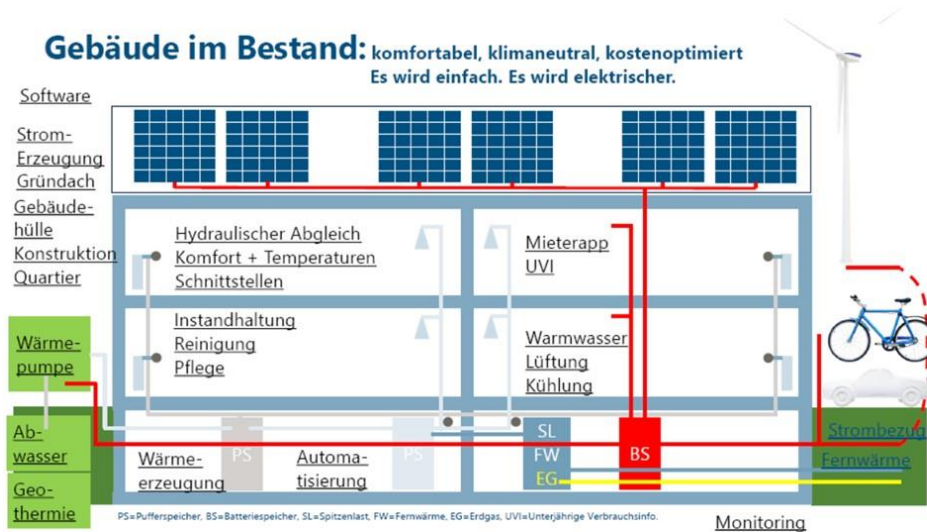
Gebäude im Bestand: komfortabel, klimaneutral, kostenoptimiert
Es wird einfach. Es wird elektrischer.

Software

Strom-Erzeugung
Gründach

Gebäude-hülle
Konstruktion
Quartier

Hydraulischer Abgleich
Komfort + Temperaturen
Schnittstellen

Mieterapp
UVI

Instandhaltung
Reinigung
Pflege

Warmwasser
Lüftung
Kühlung

Wärme-pumpe

Ab-wasser

Geo-thermie

PS

Wärme-erzeugung

Automa-tisierung

PS

SL
FW
EG

BS

Strombezug
Fernwärme

PS=Pufferspeicher, BS=Batteriespeicher, SL=Spitzenlast, FW=Fernwärme, EG=Erdgas, UVI=Unterjährige Verbrauchsinfo.

Monitoring